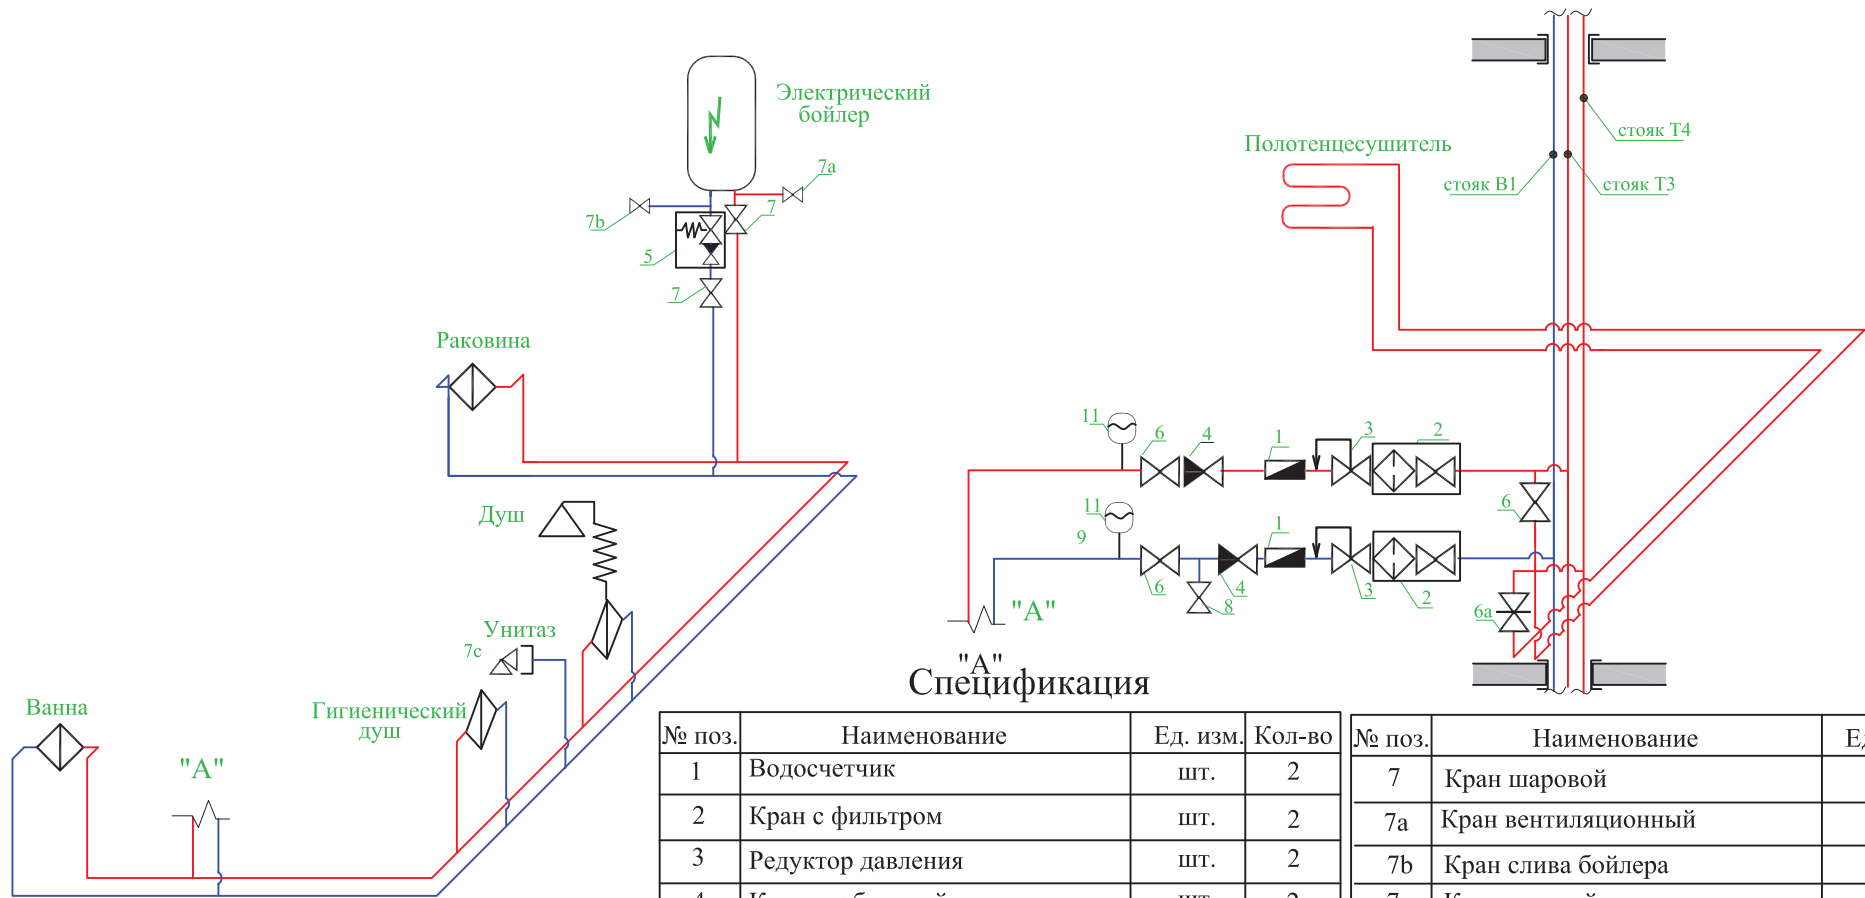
Электрический бойлер

7a

7b

7

5

7

Раковина

Полотенцесушитель

стояк Т4

стояк В1

стояк Т3

11

6

4

1

3

2

6

11

9

6

8

4

1

3

2

6a

"А"

Душ

Унитаз

7c

Ванна

"А"

Гигиенический душ

"А"

Спецификация

| № поз. | Наименование | Ед. изм. | Кол-во |
|---|---|---|---|
| 1 | Водосчетчик | шт. | 2 |
| 2 | Кран с фильтром | шт. | 2 |
| 3 | Редуктор давления | шт. | 2 |
| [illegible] | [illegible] | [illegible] | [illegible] |

| № поз. | Наименование | Е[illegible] |
|---|---|---|
| 7 | Кран шаровой | |
| 7a | Кран вентиляционный | |
| 7b | Кран слива бойлера | |
| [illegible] | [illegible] | |